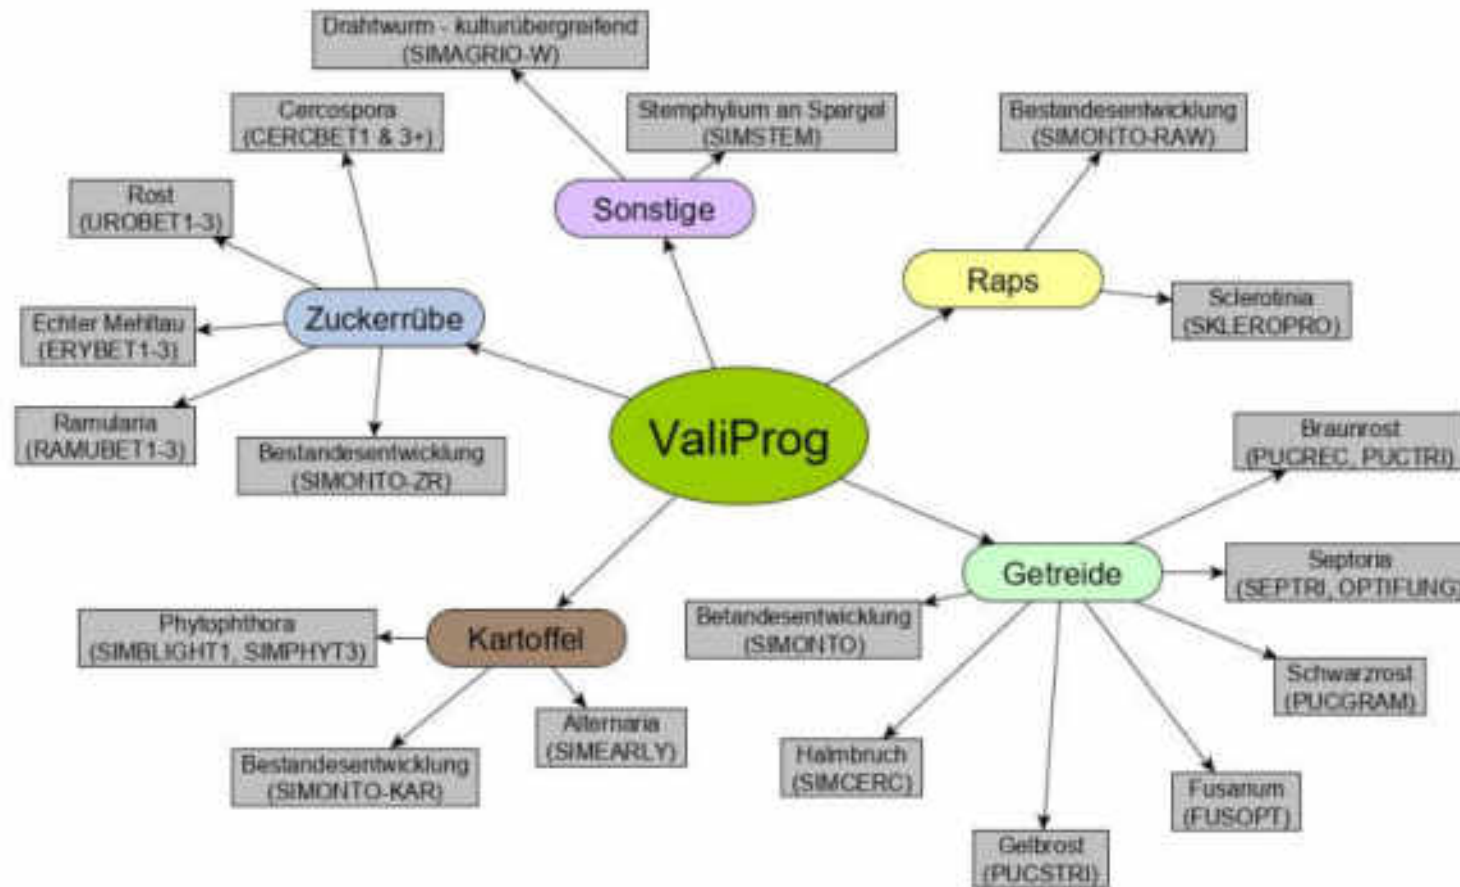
ValiProg

Zuckerrübe

Cercospora (CERCBET1 & 3+)

Rost (UROBET1-3)

Echter Mehltau (ERYBET1-3)

Ramularia (RAMUBET1-3)

Bestandesentwicklung (SIMONTO-ZR)

Sonstige

Drahtwurm - kulturübergreifend (SIMAGRIO-W)

Stemphylium an Spargel (SIMSTEM)

Raps

Bestandesentwicklung (SIMONTO-RAW)

Sclerotinia (SKLEROPRO)

Getreide

Braunrost (PUCREC, PUCTRI)

Septoria (SEPTRI, OPTIFUNG)

Schwarzrost (PUCGRAM)

Fusarium (FUSOPT)

Gelbrost (PUCSTRI)

Halmbruch (SIMCERC)

Betandesentwicklung (SIMONTO)

Kartoffel

Phytophthora (SIMBLIGHT1, SIMPHYT3)

Alternaria (SIMEARLY)

Bestandesentwicklung (SIMONTO-KAR)